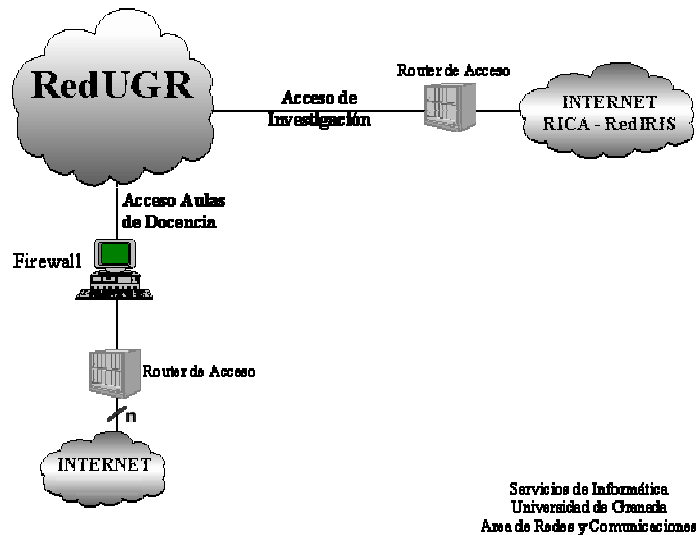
RedUGR

Router de Acceso

Acceso de Investigación

INTERNET RICA - RedIRIS

Acceso Aulas de Docencia

Firewall

Router de Acceso

n

INTERNET

Servicios de Informática
Universidad de Granada
Area de Redes y Comunicaciones